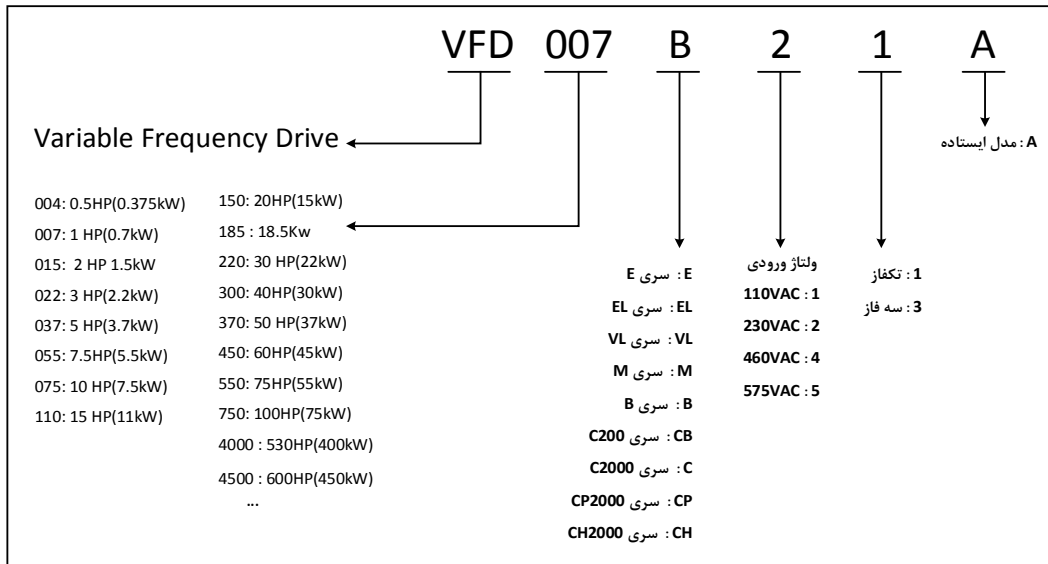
VFD 007 B 2 1 A

Variable Frequency Drive

A: مدل ایستاده

004: 0.5HP(0.375kW)
007: 1 HP(0.7kW)
015: 2 HP 1.5kW
022: 3 HP(2.2kW)
037: 5 HP(3.7kW)
055: 7.5HP(5.5kW)
075: 10 HP(7.5kW)
110: 15 HP(11kW)

150: 20HP(15kW)
185 : 18.5Kw
220: 30 HP(22kW)
300: 40HP(30kW)
370: 50 HP(37kW)
450: 60HP(45kW)
550: 75HP(55kW)
750: 100HP(75kW)
4000 : 530HP(400kW)
4500 : 600HP(450kW)
...

E: سری E
EL: سری EL
VL: سری VL
M: سری M
B: سری B
CB: سری C200
C: سری C2000
CP: سری CP2000
CH: سری CH2000

ولتاژ ورودی
1: 110VAC
2: 230VAC
4: 460VAC
5: 575VAC

1: تکفاز
3: سه فاز